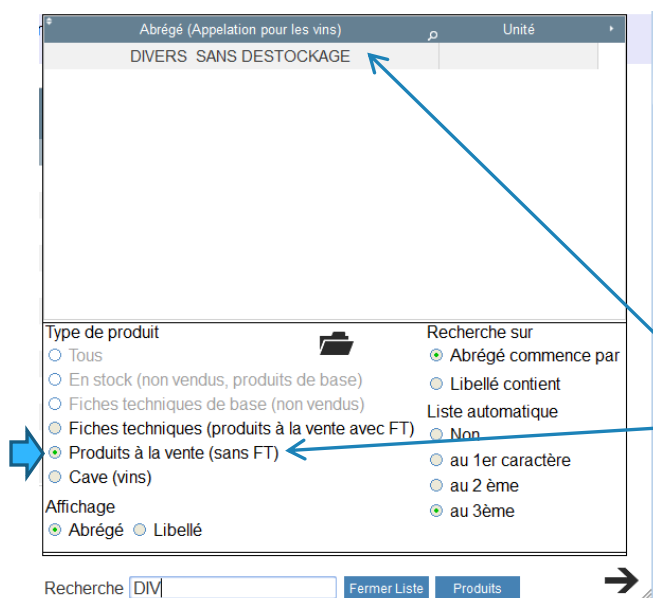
| Abrégé (Appelation pour les vins) | Unité |
|---|---|
| DIVERS SANS DESTOCKAGE | |

Type de produit
Tous
En stock (non vendus, produits de base)
Fiches techniques de base (non vendus)
Fiches techniques (produits à la vente avec FT)
Produits à la vente (sans FT)
Cave (vins)

Affichage
Abrégé Libellé

Recherche sur
Abrégé commence par
Libellé contient

Liste automatique
Non
au 1er caractère
au 2 ème
au 3ème

Recherche DIV Fermer Liste Produits